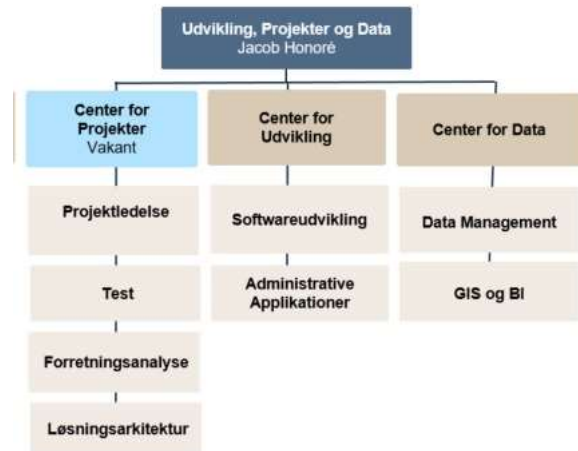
Udvikling, Projekter og Data
Jacob Honoré

Center for Projekter
Vakant

Projektledelse

Test

Forretningsanalyse

Løsningsarkitektur

Center for Udvikling

Softwareudvikling

Administrative Applikationer

Center for Data

Data Management

GIS og BI